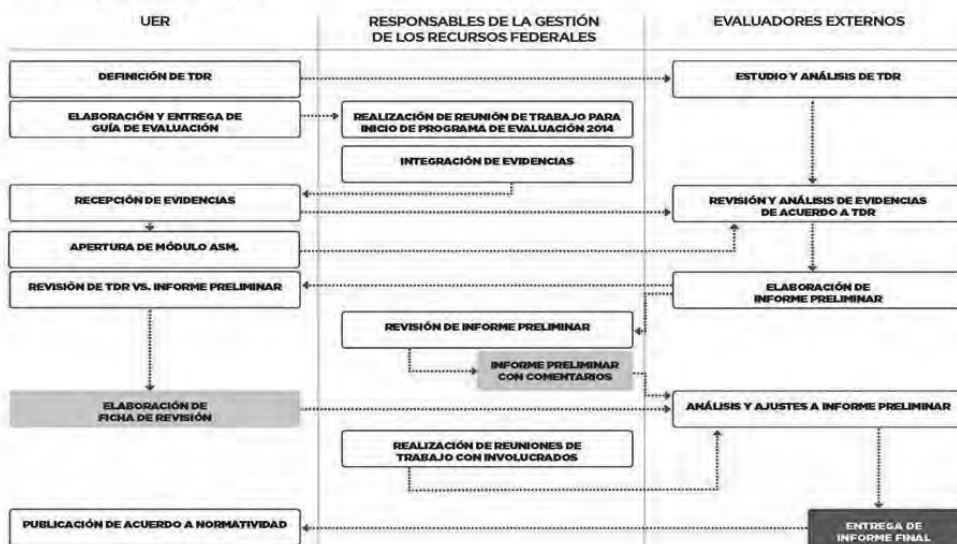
UER

RESPONSABLES DE LA GESTIÓN DE LOS RECURSOS FEDERALES

EVALUADORES EXTERNOS

DEFINICIÓN DE TDR

ESTUDIO Y ANÁLISIS DE TDR

ELABORACIÓN Y ENTREGA DE GUÍA DE EVALUACIÓN

REALIZACIÓN DE REUNIÓN DE TRABAJO PARA INICIO DE PROGRAMA DE EVALUACIÓN 2014

INTEGRACIÓN DE EVIDENCIAS

RECEPCIÓN DE EVIDENCIAS

REVISIÓN Y ANÁLISIS DE EVIDENCIAS DE ACUERDO A TDR

APERTURA DE MÓDULO ASM.

REVISIÓN DE TDR VS. INFORME PRELIMINAR

ELABORACIÓN DE INFORME PRELIMINAR

REVISIÓN DE INFORME PRELIMINAR

INFORME PRELIMINAR CON COMENTARIOS

ELABORACIÓN DE FICHA DE REVISIÓN

ANÁLISIS Y AJUSTES A INFORME PRELIMINAR

REALIZACIÓN DE REUNIONES DE TRABAJO CON INVOLUCRADOS

PUBLICACIÓN DE ACUERDO A NORMATIVIDAD

ENTREGA DE INFORME FINAL